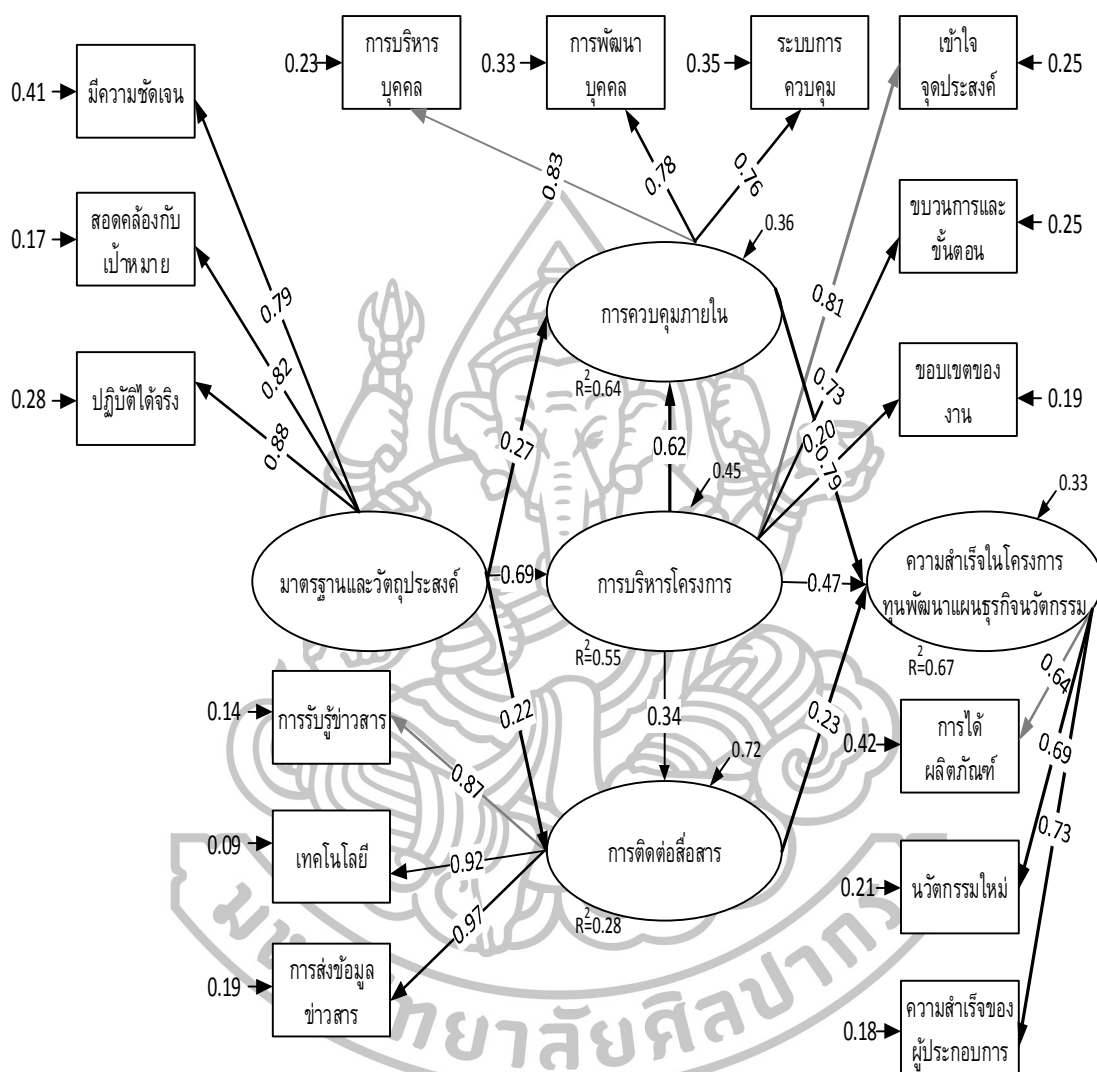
0.23 การบริหารบุคคล
0.33 การพัฒนาบุคคล
0.35 ระบบการควบคุม
เข้าใจจุดประสงค์ 0.25
0.41 มีความชัดเจน
0.17 สอดคล้องกับเป้าหมาย
0.28 ปฏิบัติได้จริง
0.83
0.78
0.76
0.36
ขบวนการและขั้นตอน 0.25
0.79
0.82
0.88
การควบคุมภายใน
$R^2$=0.64
0.81
0.73
ขอบเขตของงาน 0.19
0.27
0.62
0.45
0.20
0.79
0.33
มาตรฐานและวัตถุประสงค์
0.69
การบริหารโครงการ
0.47
ความสำเร็จในโครงการทุนพัฒนาแผนธุรกิจนวัตกรรม
$R^2$=0.55
$R^2$=0.67
0.14 การรับรู้ข่าวสาร
0.22
0.34
0.23
0.64
0.72
0.42 การได้ผลิตภัณฑ์
0.87
0.69
0.73
0.09 เทคโนโลยี
0.92
การติดต่อสื่อสาร
0.21 นวัตกรรมใหม่
0.97
$R^2$=0.28
0.19 การส่งข้อมูลข่าวสาร
0.18 ความสำเร็จของผู้ประกอบการ
ทยาลัยศิลปากร